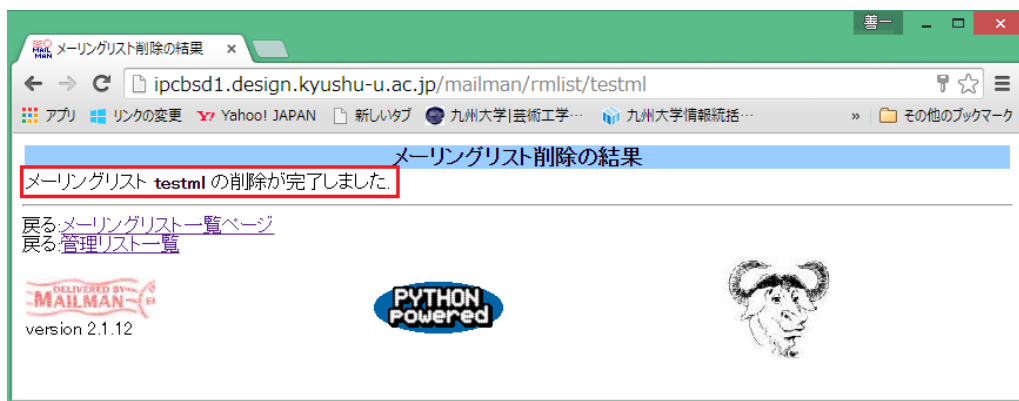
善一

メーリングリスト削除の結果 ×

ipcbsd1.design.kyushu-u.ac.jp/mailman/rmlist/testml

アプリ リンクの変更 Yahoo! JAPAN 新しいタブ 九州大学|芸術工学… 九州大学情報統括… » その他のブックマーク

メーリングリスト削除の結果

メーリングリスト testml の削除が完了しました.

戻る:メーリングリスト一覧ページ
戻る:管理リスト一覧

DELIVERED BY MAILMAN
version 2.1.12

PYTHON powered